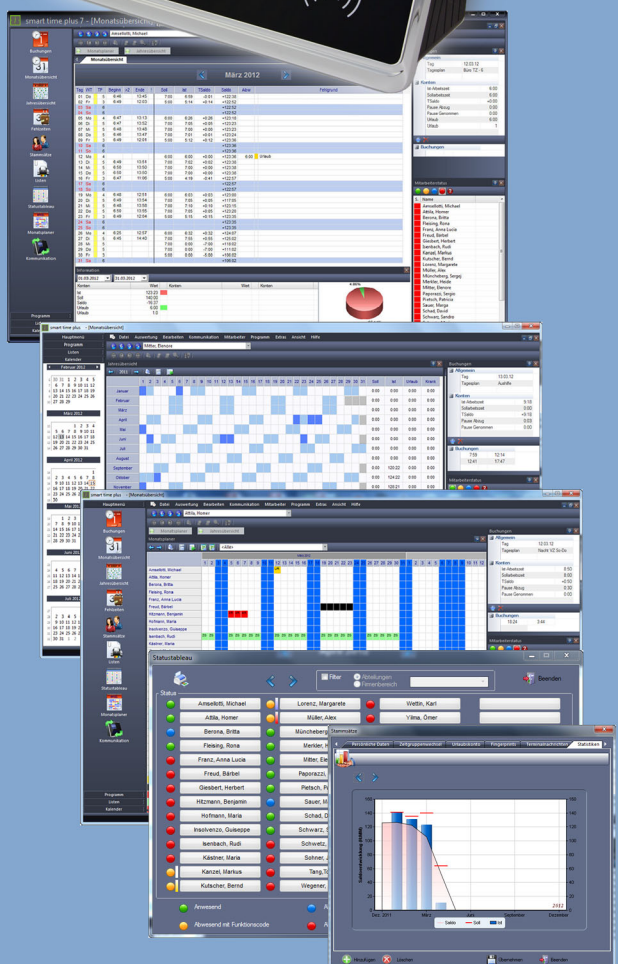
smart time plus 7 - [Monatsübersicht]

Buchungen
Monatsübersicht
Jahresübersicht
Fehlzeiten
Stammsätze
Listen
Statustableau
Monatsplaner
Kommunikation

Programme

Anselotti, Michael

Monatsübersicht

März 2012

Allgemein
Tag 13.03.12
Tagesplan Büro TZ - 6

Konten
Ist Arbeitszeit 0:00
Sollarbeitszeit 0:00
TSaldo 0:00
Pause Abzug 0:00
Pause Genommen 0:00
Urlaub 0:00
Urlaub 1

Buchungen

Mitarbeiterstatus
Name
Anselotti, Michael
Attila, Homer
Berona, Britta
Fleising, Rona
Franz, Anna Lucia
Freud, Bärbel
Giesbert, Herbert
Isenbach, Rudi
Kanzel, Markus
Kutscher, Bernd
Lorenz, Margarete
Müller, Alex
Münchenberg, Sergej
Merkler, Heide
Mitter, Elenore
Paporazzi, Sergio
Pietsch, Patricia
Sauer, Manga
Schad, David
Schwarz, Sandra

Information
01.03.2012 31.03.2012
Konten Wert Konten Wert Konten
Ist 103:20
Soll 140:00
Saldo -16:07
Urlaub 0:00
Urlaub 1:0

smart time plus - [Monatsübersicht]
Datei Auswertung Bearbeiten Kommunikation Mitarbeiter Programme Extras Ansicht Hilfe
Hauptmenü
Programme
Listen
Kalender
Mitter, Elenore
Jahresübersicht
Januar
Februar
März
April
Mai
Juni
Juli
August
September
Oktober
November
Soll Ist Urlaub Krank

Februar 2012
März 2012
April 2012
Mai 2012
Juni 2012
Juli 2012

Buchungen
Allgemein
Tag 13.03.12
Tagesplan Aushilfe
Konten
Ist Arbeitszeit 5:10
Sollarbeitszeit 0:00
TSaldo +5:10
Pause Abzug 0:03
Pause Genommen 0:00
Buchungen
7:00 T2:14
12:41 T7:47
Mitarbeiterstatus

smart time plus - [Monatsübersicht]
Datei Auswertung Bearbeiten Kommunikation Mitarbeiter Programme Extras Ansicht Hilfe
Hauptmenü
Buchungen
Monatsübersicht
Jahresübersicht
Fehlzeiten
Stammsätze
Listen
Statustableau
Monatsplaner
Kommunikation
Programme
Listen
Kalender
Attila, Homer
Monatsplaner
<Alle>
Anselotti, Michael
Attila, Homer
Berona, Britta
Fleising, Rona
Franz, Anna Lucia
Freud, Bärbel
Hitzmann, Benjamin
Hofmann, Maria
Insolvenzo, Guiseppe
Isenbach, Rudi
Kästner, Maria
Buchungen
Allgemein
Tag 13.03.12
Tagesplan Nacht VZ So-Do
Konten
Ist Arbeitszeit 0:00
Sollarbeitszeit 8:00
TSaldo 0:00
Pause Abzug 0:00
Pause Genommen 0:00
Buchungen
15:24 3:44
Mitarbeiterstatus

Statustableau
Filter
Abteilungen
Firmenbereich
Beenden
Status
Anselotti, Michael
Attila, Homer
Berona, Britta
Fleising, Rona
Franz, Anna Lucia
Freud, Bärbel
Giesbert, Herbert
Hitzmann, Benjamin
Hofmann, Maria
Insolvenzo, Guiseppe
Isenbach, Rudi
Kästner, Maria
Kanzel, Markus
Kutscher, Bernd
Lorenz, Margarete
Müller, Alex
Münchenberg
Merkler, H
Mitter, Ele
Paporazzi,
Pietsch, Pa
Sauer, M
Schad, D
Schwarz, S
Schwetz,
Sohner, J
Tang, T
Wegener,
Wettin, Karl
Yilma, Ömer
Anwesend
Abwesend mit Funktionscode

Stammsätze
Persönliche Daten
Zeitgruppenwechsel
Urlaubsanträge
Fingerprint
Terminnachrichten
Statistiken
Saldo Soll Ist
Dez. 2011 März Juni September Dezember
2012
Hinzufügen Löschen Übernehmen Beenden